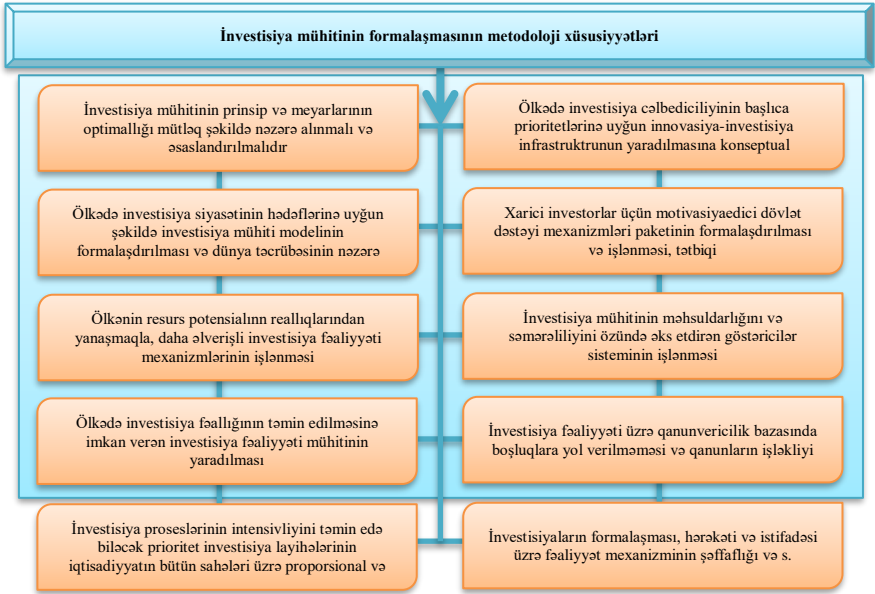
İnvestisiya mühitinin formalaşmasının metodoloji xüsusiyyətləri

İnvestisiya mühitinin prinsip və meyarlarının optimallığı mütləq şəkildə nəzərə alınmalı və əsaslandırılmalıdır

Ölkədə investisiya siyasətinin hədəflərinə uyğun şəkildə investisiya mühiti modelinin formalaşdırılması və dünya təcrübəsinin nəzərə

Ölkənin resurs potensialınn reallıqlarından yanaşmaqla, daha əlverişli investisiya fəaliyyəti mexanizmlərinin işlənməsi

Ölkədə investisiya fəallığının təmin edilməsinə imkan verən investisiya fəaliyyəti mühitinin yaradılması

İnvestisiya proseslərinin intensivliyini təmin edə biləcək prioritet investisiya layihələrinin iqtisadiyyatın bütün sahələri üzrə proporsional və

Ölkədə investisiya cəlbediciliyinin başlıca prioritetlərinə uyğun innovasiya-investisiya infrastruktrunun yaradılmasına konseptual

Xarici investorlar üçün motivasiyaedici dövlət dəstəyi mexanizmləri paketinin formalaşdırılması və işlənməsi, tətbiqi

İnvestisiya mühitinin məhsuldarlığını və səmərəliliyini özündə əks etdirən göstəricilər sisteminin işlənməsi

İnvestisiya fəaliyyəti üzrə qanunvericilik bazasında boşluqlara yol verilməməsi və qanunların işləkliyi

İnvestisiyaların formalaşması, hərəkəti və istifadəsi üzrə fəaliyyət mexanizminin şəffaflığı və s.